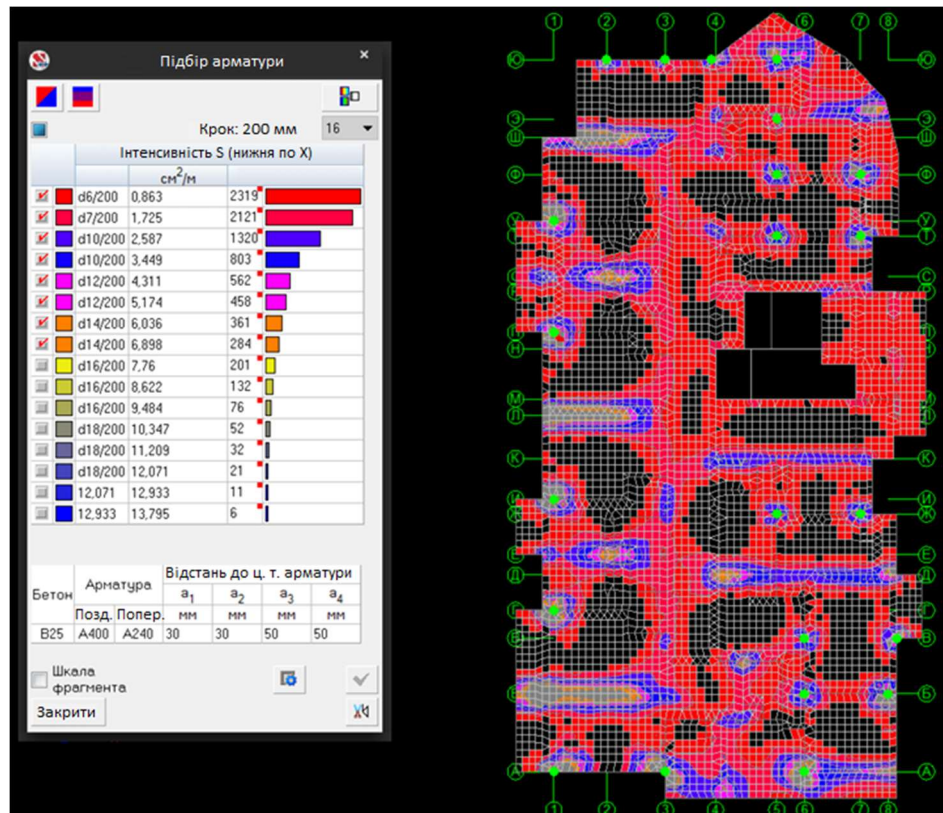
Підбір арматури

Крок: 200 мм 16

| | Інтенсивність S (нижня по X) | | |
|---|---|---|---|
| | | см$^2$/м | |
| d6/200 | 0,863 | 2319 | |
| d7/200 | 1,725 | 2121 | |
| d10/200 | 2,587 | 1320 | |
| d10/200 | 3,449 | 803 | |
| d12/200 | 4,311 | 562 | |
| d12/200 | 5,174 | 458 | |
| d14/200 | 6,036 | 361 | |
| d14/200 | 6,898 | 284 | |
| d16/200 | 7,76 | 201 | |
| d16/200 | 8,622 | 132 | |
| d16/200 | 9,484 | 76 | |
| d18/200 | 10,347 | 52 | |
| d18/200 | 11,209 | 32 | |
| d18/200 | 12,071 | 21 | |
| 12,071 | 12,933 | 11 | |
| 12,933 | 13,795 | 6 | |

| Бетон | Арматура | | Відстань до ц. т. арматури | | | |
|---|---|---|---|---|---|---|
| | | | $a_1$ | $a_2$ | $a_3$ | $a_4$ |
| | Позд. | Попер. | мм | мм | мм | мм |
| B25 | A400 | A240 | 30 | 30 | 50 | 50 |

Шкала фрагмента
Закрити

1 2 3 4 6 7 8
Ю Э Ш Ф У Т С Р П Н М Л К И Ж Е Д Г В Б А
1 2 3 4 5 6 7 8